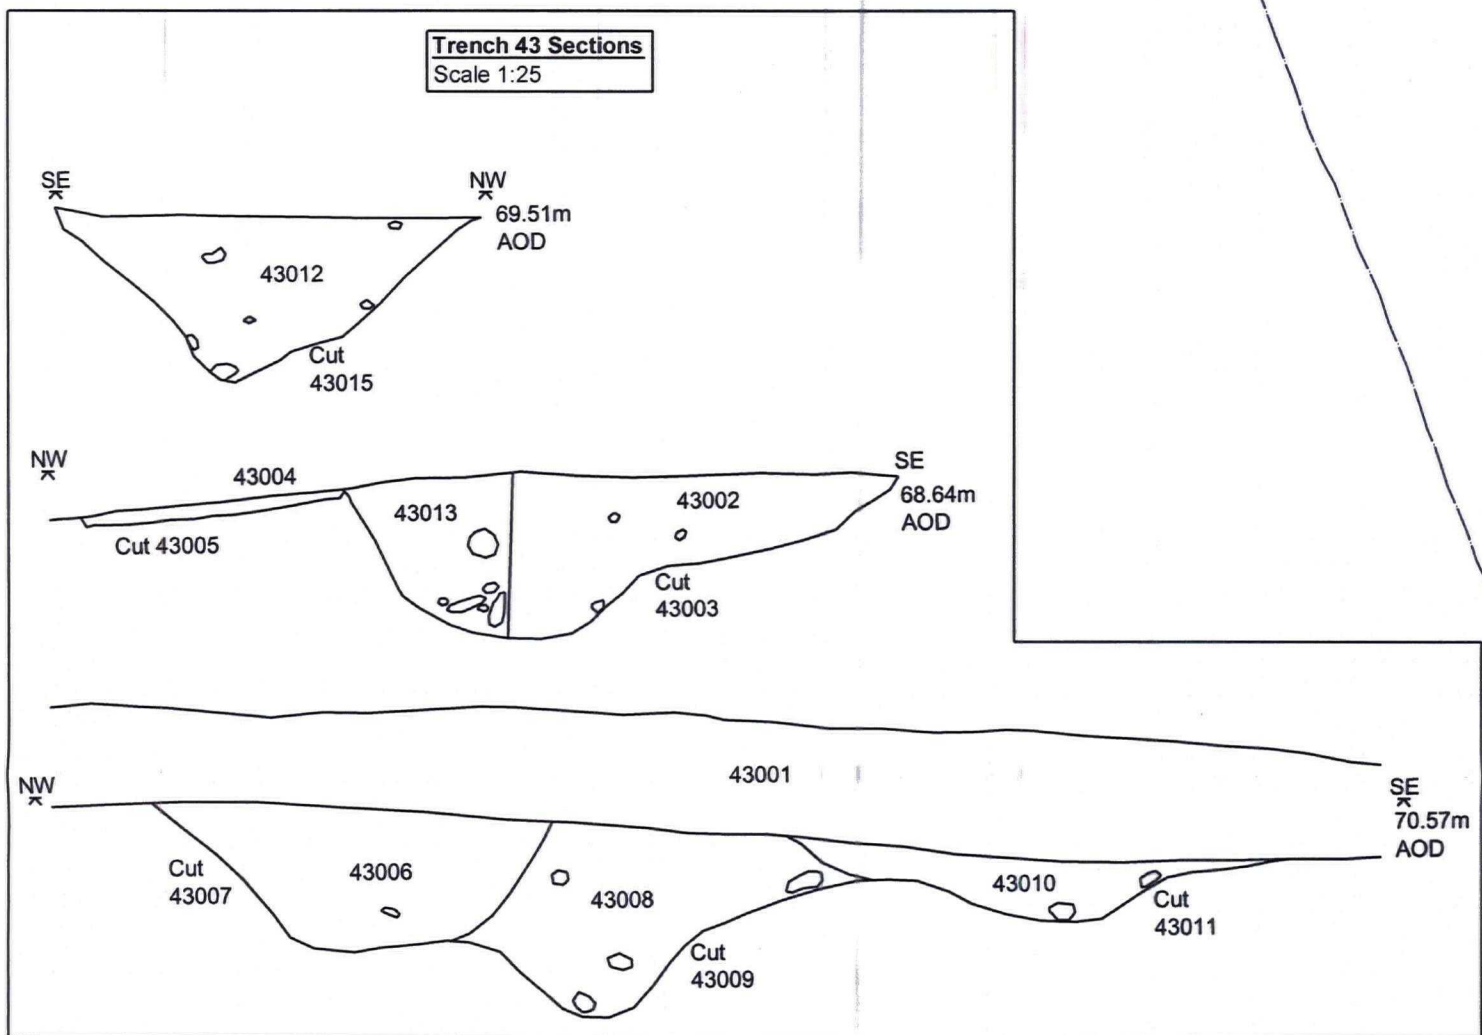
Trench 43 Sections
Scale 1:25

SE

NW

69.51m AOD

43012

Cut 43015

NW

43004

Cut 43005

43013

43002

SE

68.64m AOD

Cut 43003

43001

NW

SE

70.57m AOD

Cut 43007

43006

43008

Cut 43009

43010

Cut 43011